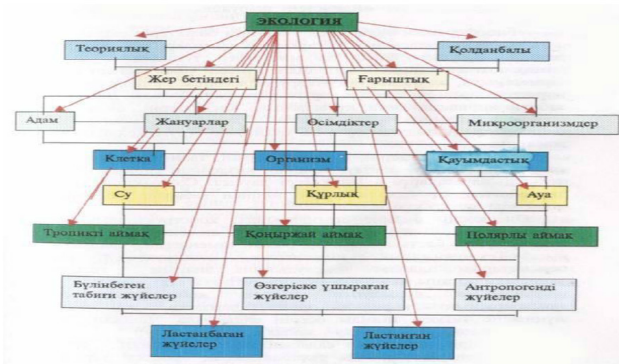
ЭКОЛОГИЯ

Теориялық

Қолданбалы

Жер бетіндегі

Ғарыштық

Адам

Жануарлар

Өсімдіктер

Микроорганизмдер

Клетка

Организм

Қауымдастық

Су

Құрлық

Ауа

Тропикті аймақ

Қоңыржай аймақ

Полярлы аймақ

Бүлінбеген табиғи жүйелер

Өзгеріске ұшыраған жүйелер

Антропогенді жүйелер

Ластанбаған жүйелер

Ластанған жүйелер